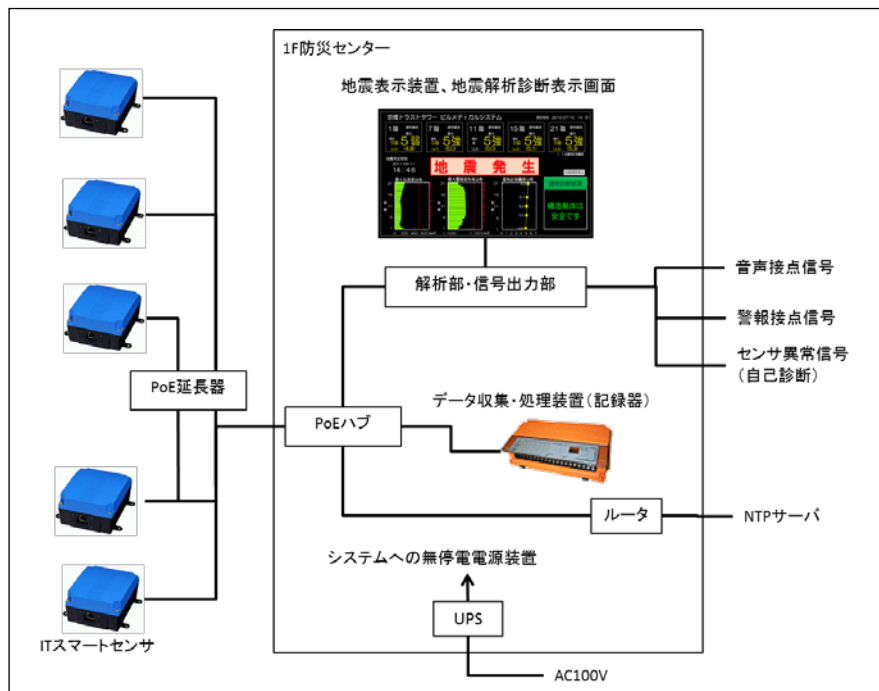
1F防災センター

地震表示装置、地震解析診断表示画面

地 震 発 生

解析部・信号出力部

音声接点信号

警報接点信号

センサ異常信号
（自己診断）

PoE延長器

PoEハブ

データ収集・処理装置（記録器）

ルータ

NTPサーバ

システムへの無停電電源装置

UPS

AC100V

ITスマートセンサ